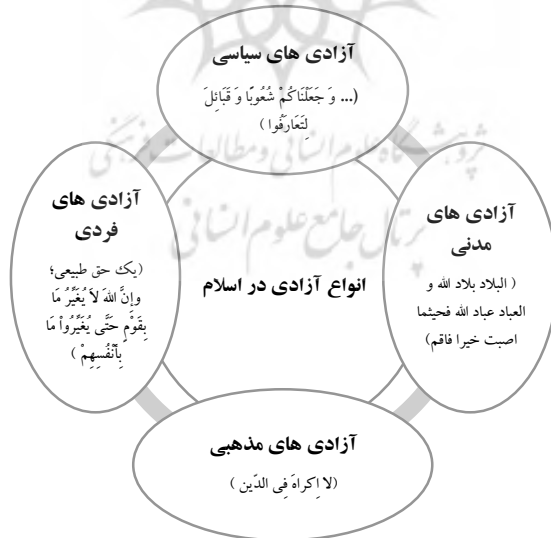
آزادی های سیاسی
(... وَ جَعَلْنَاکُمْ شُعُوبًا وَ قَبَائِلَ لِتَعَارَفُوا)

آزادی های فردی
(یک حق طبیعی؛ وإِنَّ اللّهَ لاَ يُغَيِّرُ مَا بِقَوْمٍ حَتَّى يُغَيِّرُواْ مَا بِأَنْفُسِهِمْ)

انواع آزادی در اسلام

آزادی های مدنی
( البلاد بلاد الله و العباد عباد الله فحیثما اصبت خیرا فاقم)

آزادی های مذهبی
(لا اِکراهَ فِی الدّین)

پژوهشگاه علوم انسانی و مطالعات فرهنگی
پرتال جامع علوم انسانی